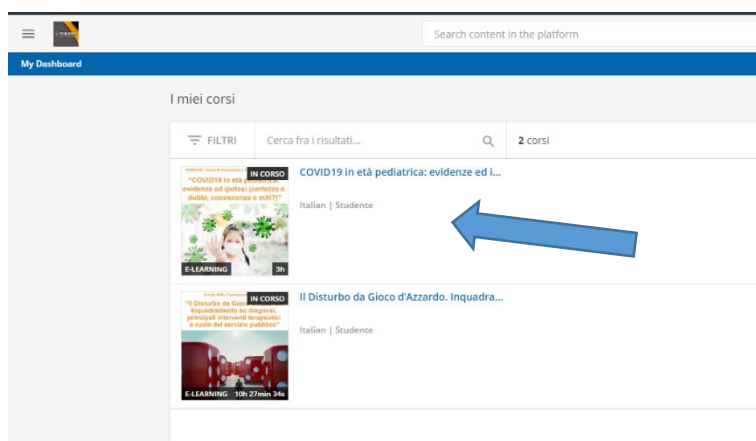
Search content in the platform

My Dashboard

I miei corsi

FILTRI

Cerca fra i risultati...

2 corsi

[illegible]
"COVID19 in età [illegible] evidenze ed ipotesi (certezze e dubbi, conoscenza e miti)"
IN CORSO
E-LEARNING
3h

COVID19 in età pediatrica: evidenze ed i...

Italian | Studente

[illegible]
"Il Disturbo da Gioco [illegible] Inquadramento su diagnosi, principali interventi terapeutici e ruolo del servizio pubblico"
IN CORSO
E-LEARNING 10h 27min 34s

Il Disturbo da Gioco d'Azzardo. Inquadra...

Italian | Studente